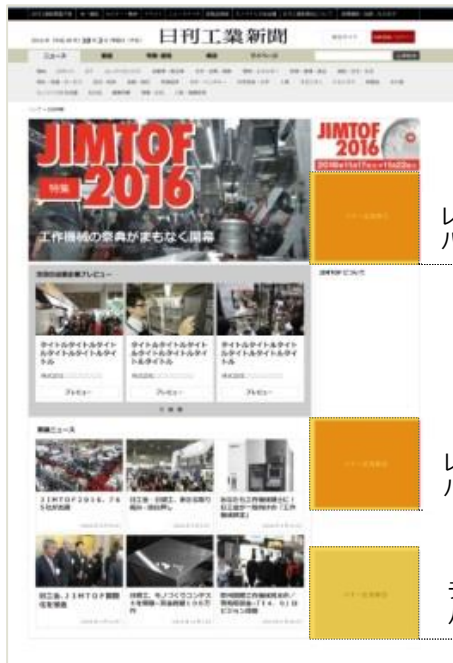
日刊工業新聞

ニュース

JIMTOF 2016

特集

工作機械の祭典がまもなく開幕

JIMTOF 2016

出展企業プレビュー

タイトルタイトルタイトルタイトルタイトルタイトル

タイトルタイトルタイトルタイトルタイトルタイトル

タイトルタイトルタイトルタイトルタイトルタイトル

プレビュー

プレビュー

プレビュー

関連ニュース

JIMTOF2016、76

日立金、JIMTOF開幕

レ
バ

レ
バ

ラ
バ